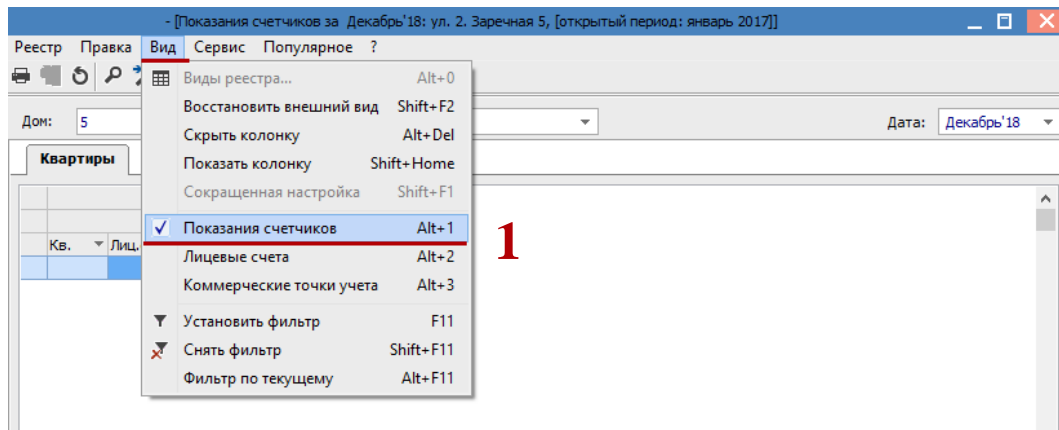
- [Показания счетчиков за Декабрь'18: ул. 2. Заречная 5, [открытый период: январь 2017]]

Реестр Правка Вид Сервис Популярное ?

Дом: 5

Дата: Декабрь'18

Квартиры

Кв. Лиц.

Виды реестра... Alt+0
Восстановить внешний вид Shift+F2
Скрыть колонку Alt+Del
Показать колонку Shift+Home
Сокращенная настройка Shift+F1
✓ Показания счетчиков Alt+1
Лицевые счета Alt+2
Коммерческие точки учета Alt+3
Установить фильтр F11
Снять фильтр Shift+F11
Фильтр по текущему Alt+F11

1